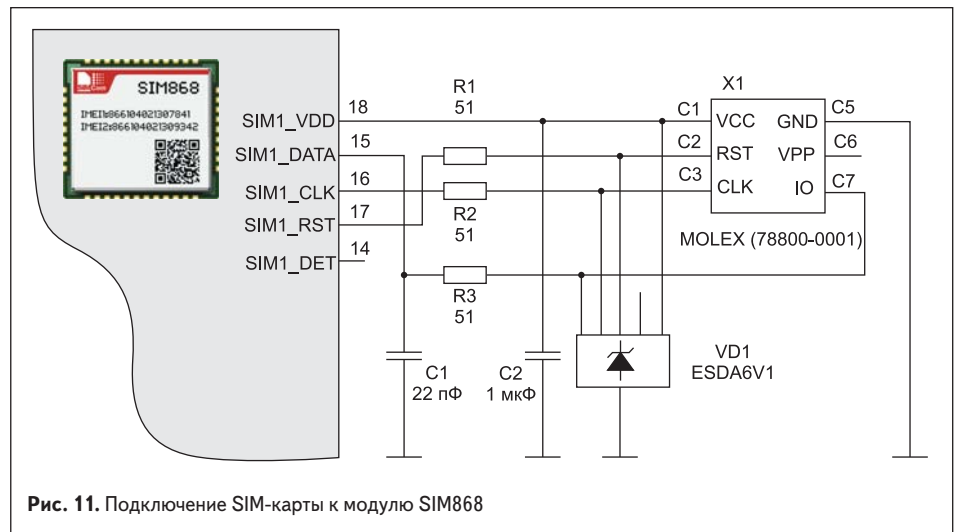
SIM868
IMEI1:866104021307841
IMEI2:866104021309342

SIM1_VDD 18
SIM1_DATA 15
SIM1_CLK 16
SIM1_RST 17
SIM1_DET 14

R1
51

R2
51

R3
51

X1
C1 VCC
C2 RST
C3 CLK
GND C5
VPP C6
IO C7

MOLEX (78800-0001)

C1
22 пФ

C2
1 мкФ

VD1
ESDA6V1

**Рис. 11.** Подключение SIM-карты к модулю SIM868